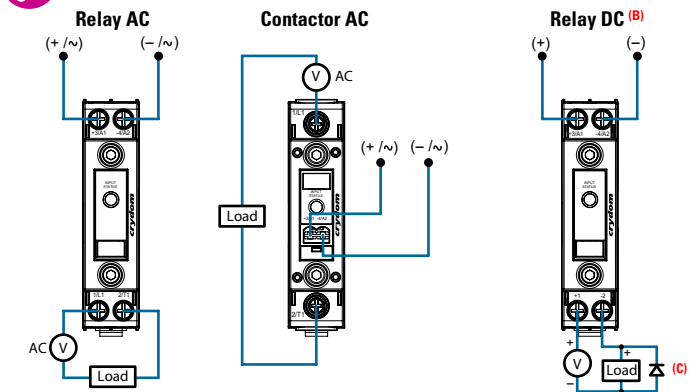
Relay AC

(+ /~) (– /~)

+3/A1 -4/A2

INPUT STATUS

crydom

1/L1 2/T1

AC V

Load

Contactor AC

V AC

1/L1

(+ /~) (– /~)

INPUT STATUS

+3/A1 -4/A2

crydom

Load

2/T1

Relay DC (B)

(+) (–)

+3/A1 -4/A2

INPUT STATUS

crydom

+1 -2

+

V

–

+

Load

(C)